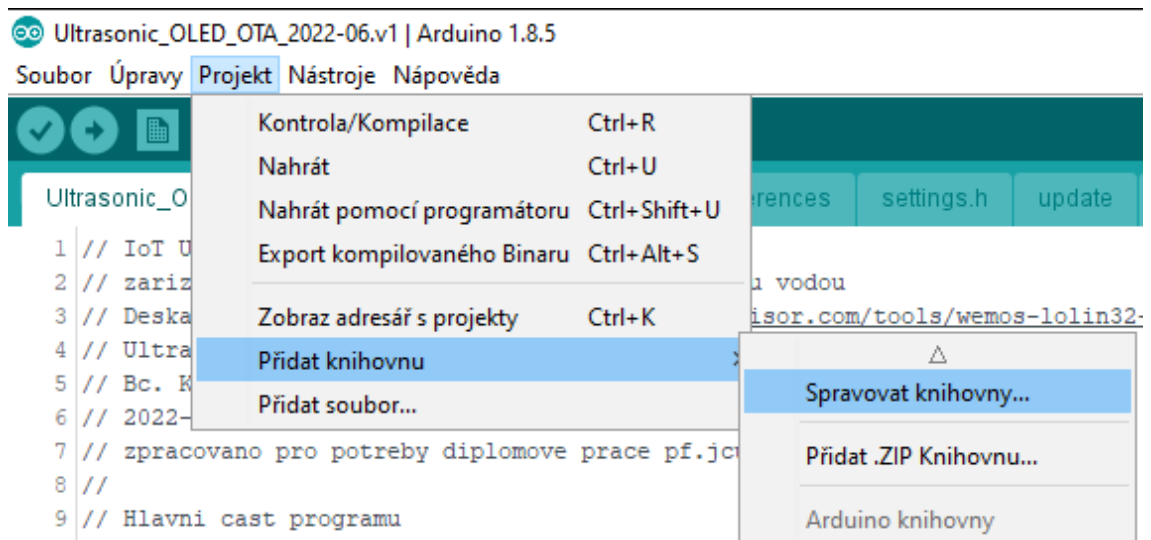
Ultrasonic_OLED_OTA_2022-06.v1 | Arduino 1.8.5

Soubor Úpravy Projekt Nástroje Nápověda

Kontrola/Kompilace Ctrl+R
Nahrát Ctrl+U
Nahrát pomocí programátoru Ctrl+Shift+U
Export kompilovaného Binaru Ctrl+Alt+S
Zobraz adresář s projekty Ctrl+K
Přidat knihovnu
Přidat soubor...

Ultrasonic_O
erences settings.h update

1 // IoT U
2 // zariz u vodou
3 // Deska isor.com/tools/wemos-lolin32-
4 // Ultra
5 // Bc. K
6 // 2022-
7 // zpracovano pro potreby diplomove prace pf.jcu
8 //
9 // Hlavni cast programu

△
Spravovat knihovny...
Přidat .ZIP Knihovnu...
Arduino knihovny